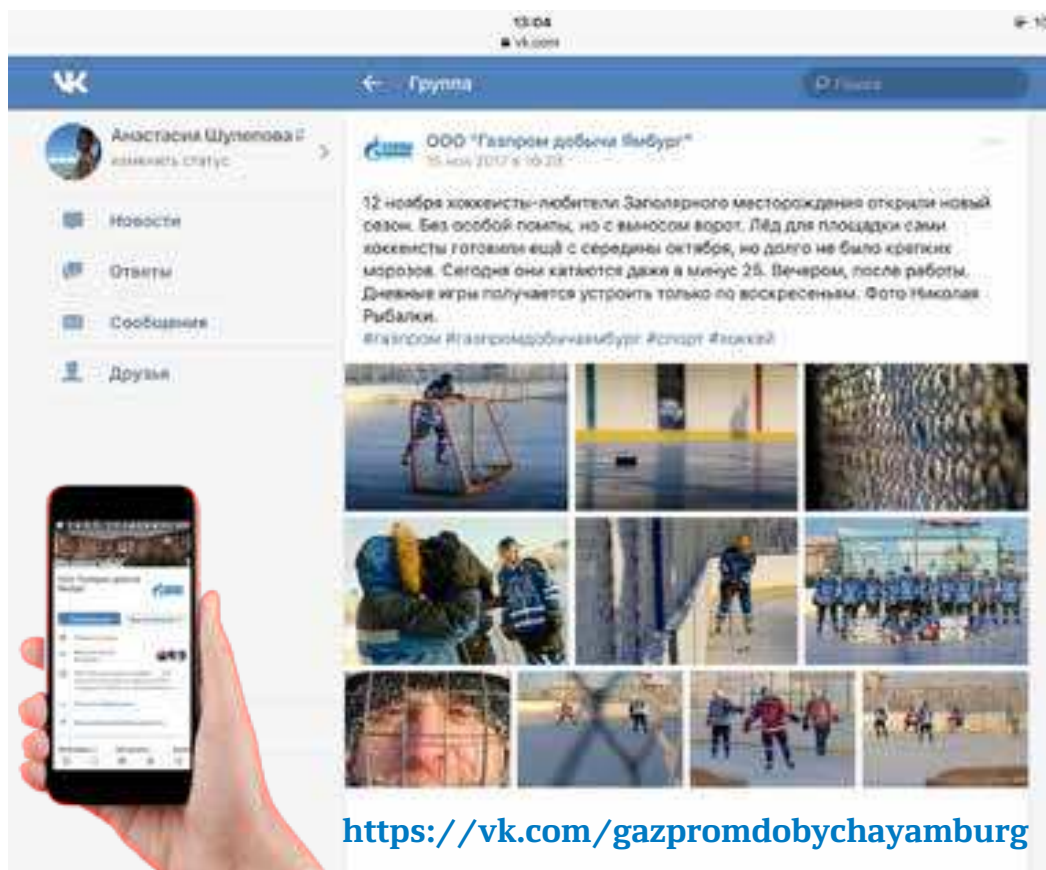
13:04
vk.com

VK

← Группа

Поиск

Анастасия Шулепова
изменить статус

Новости

Ответы

Сообщения

Друзья

ООО "Газпром добыча Ямбург"
15 ноя 2017 в 16:28

12 ноября хоккеисты-любители Заполярного месторождения открыли новый сезон. Без особой помпы, но с выносом ворот. Лёд для площадки сами хоккеисты готовили ещё с середины октября, но долго не было крепких морозов. Сегодня они катаются даже в минус 25. Вечером, после работы. Дневные игры получается устроить только по воскресеньям. Фото Николая Рыбалки.
#газпром #газпромдобычаямбург #спорт #хоккей

https://vk.com/gazpromdobychayamburg